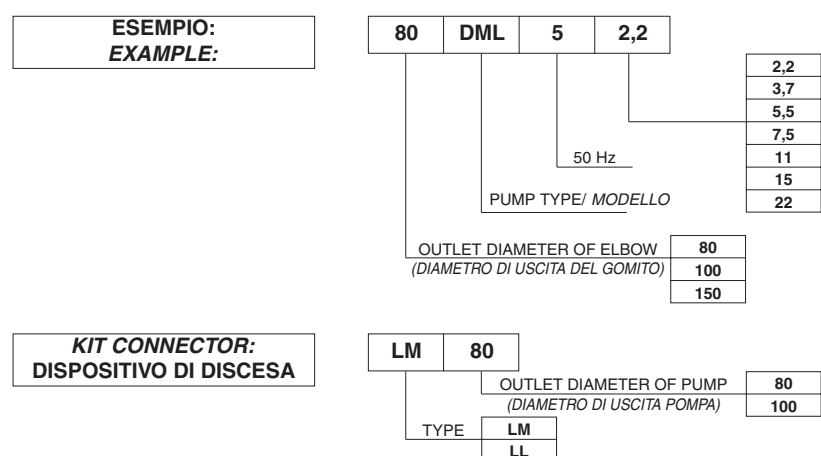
ESEMPIO:
EXAMPLE:

| 80 | DML | 5 | 2,2 |
|---|---|---|---|

| 2,2 |
|---|
| 3,7 |
| 5,5 |
| 7,5 |
| 11 |
| 15 |
| 22 |

50 Hz

PUMP TYPE/ MODELLO

OUTLET DIAMETER OF ELBOW
(DIAMETRO DI USCITA DEL GOMITO)

| 80 |
|---|
| 100 |
| 150 |

KIT CONNECTOR:
DISPOSITIVO DI DISCESA

| LM | 80 |
|---|---|

OUTLET DIAMETER OF PUMP
(DIAMETRO DI USCITA POMPA)

| 80 |
|---|
| 100 |

TYPE

| LM |
|---|
| LL |